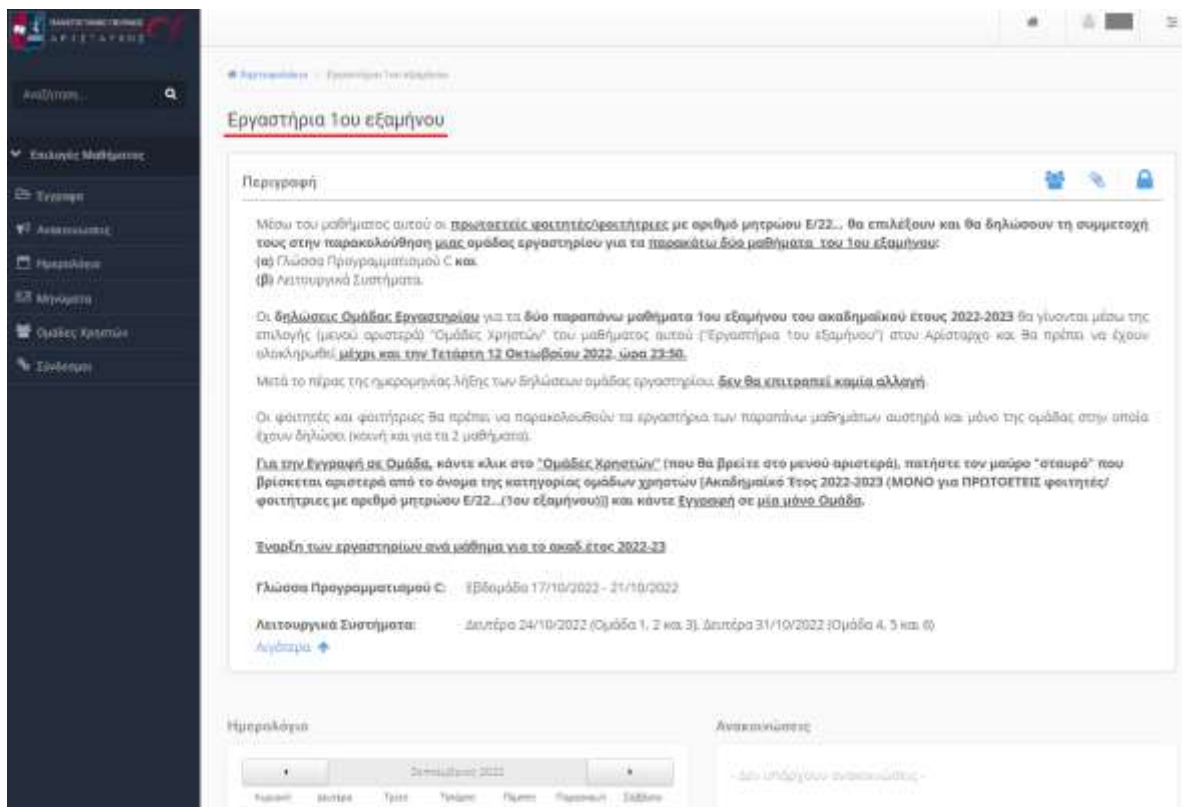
ΑΡΙΣΤΑΡΧΟΣ

Αναζήτηση...

Επιλογές Μαθήματος

Έγγραφα

Ανακοινώσεις

Ημερολόγιο

Μηνύματα

Ομάδες Χρηστών

Σύνδεσμοι

Χαρτοφυλάκιο > Εργαστήρια 1ου εξαμήνου

Εργαστήρια 1ου εξαμήνου

Περιγραφή

Μέσω του μαθήματος αυτού οι **πρωτοετείς φοιτητές/φοιτήτριες με αριθμό μητρώου Ε/22...** **θα επιλέξουν και θα δηλώσουν τη συμμετοχή τους στην παρακολούθηση μιας ομάδας εργαστηρίου για τα παρακάτω δύο μαθήματα του 1ου εξαμήνου:**
**(α)** Γλώσσα Προγραμματισμού C **και**
**(β)** Λειτουργικά Συστήματα.

Οι **δηλώσεις Ομάδας Εργαστηρίου** για τα **δύο παραπάνω μαθήματα 1ου εξαμήνου του ακαδημαϊκού έτους 2022-2023** θα γίνονται μέσω της επιλογής (μενού αριστερά) "Ομάδες Χρηστών" του μαθήματος αυτού ("Εργαστήρια 1ου εξαμήνου") στον Αρίσταρχο και θα πρέπει να έχουν ολοκληρωθεί **μέχρι και την Τετάρτη 12 Οκτωβρίου 2022, ώρα 23:59.**

Μετά το πέρας της ημερομηνίας λήξης των δηλώσεων ομάδας εργαστηρίου, **δεν θα επιτρέπεται καμία αλλαγή**.

Οι φοιτητές και φοιτήτριες θα πρέπει να παρακολουθούν τα εργαστήρια των παραπάνω μαθημάτων αυστηρά και μόνο της ομάδας στην οποία έχουν δηλώσει (κοινή και για τα 2 μαθήματα).

**Για την Εγγραφή σε Ομάδα, κάντε κλικ στο "Ομάδες Χρηστών" (που θα βρείτε στο μενού αριστερά), πατήστε τον μαύρο "σταυρό" που βρίσκεται αριστερά από το όνομα της κατηγορίας ομάδων χρηστών [Ακαδημαϊκό Έτος 2022-2023 (ΜΟΝΟ για ΠΡΩΤΟΕΤΕΙΣ φοιτητές/φοιτήτριες με αριθμό μητρώου Ε/22...(1ου εξαμήνου))] και κάντε Εγγραφή σε μία μόνο Ομάδα.**

**Έναρξη των εργαστηρίων ανά μάθημα για το ακαδ.έτος 2022-23**

**Γλώσσα Προγραμματισμού C:** Εβδομάδα 17/10/2022 - 21/10/2022

**Λειτουργικά Συστήματα:** Δευτέρα 24/10/2022 (Ομάδα 1, 2 και 3), Δευτέρα 31/10/2022 (Ομάδα 4, 5 και 6)

Λιγότερα

Ημερολόγιο

Σεπτέμβριος 2022

Κυριακή Δευτέρα Τρίτη Τετάρτη Πέμπτη Παρασκευή Σάββατο

Ανακοινώσεις

- Δεν υπάρχουν ανακοινώσεις -